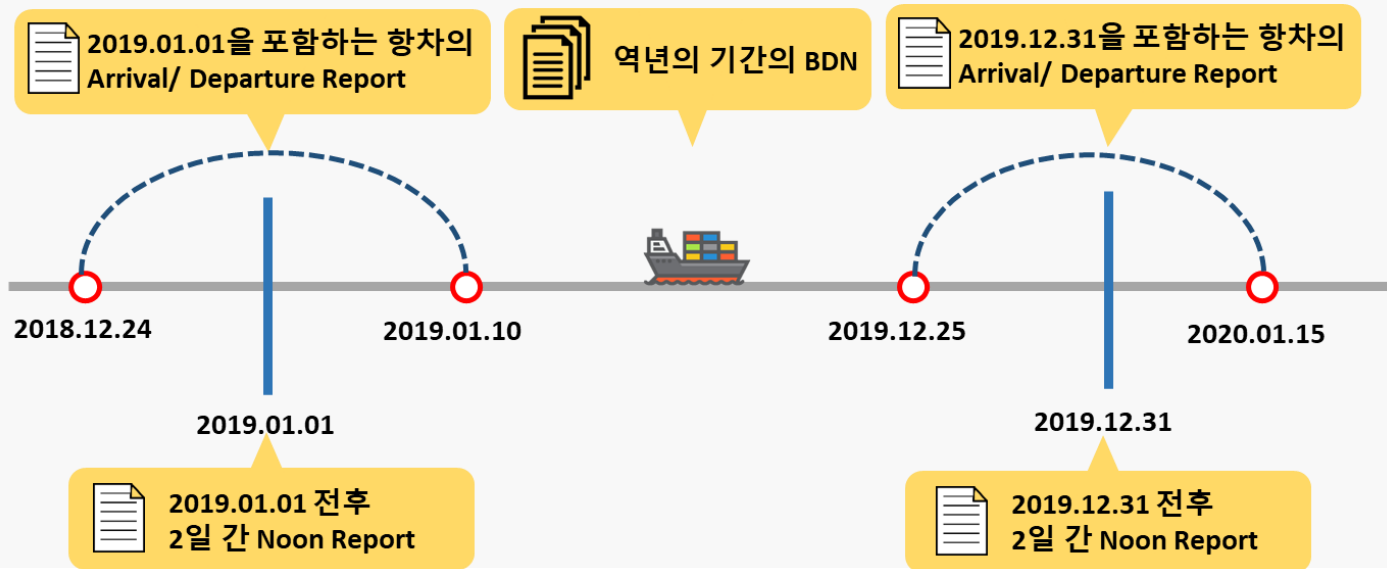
2019.01.01을 포함하는 항차의 Arrival/ Departure Report

역년의 기간의 BDN

2019.12.31을 포함하는 항차의 Arrival/ Departure Report

2018.12.24

2019.01.10

2019.12.25

2020.01.15

2019.01.01

2019.12.31

2019.01.01 전후 2일 간 Noon Report

2019.12.31 전후 2일 간 Noon Report